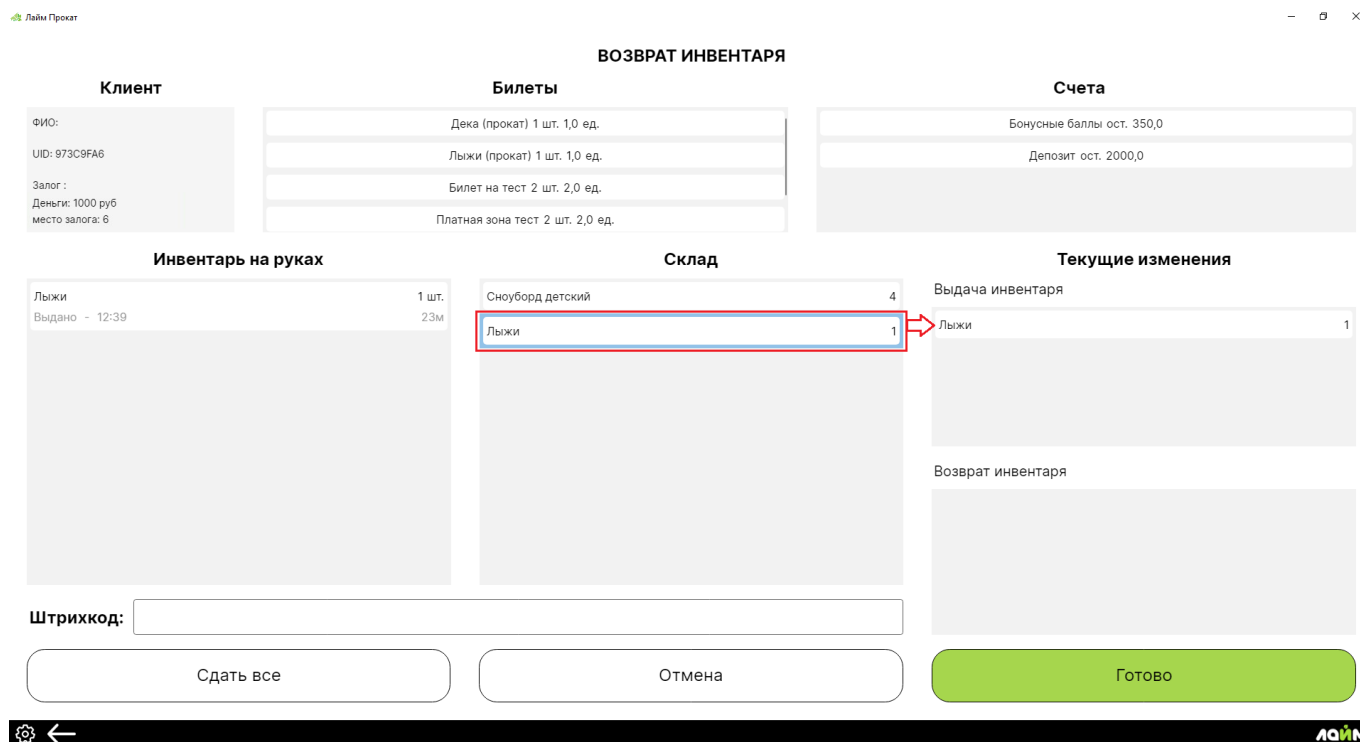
Лайм Прокат

ВОЗВРАТ ИНВЕНТАРЯ

Клиент

ФИО:

UID: 973C9FA6

Залог :
Деньги: 1000 руб
место залога: 6

Билеты

Дека (прокат) 1 шт. 1,0 ед.

Лыжи (прокат) 1 шт. 1,0 ед.

Билет на тест 2 шт. 2,0 ед.

Платная зона тест 2 шт. 2,0 ед.

Счета

Бонусные баллы ост. 350,0

Депозит ост. 2000,0

Инвентарь на руках

Лыжи 1 шт.
Выдано - 12:39 23м

Склад

Сноуборд детский 4

Лыжи 1

Текущие изменения

Выдача инвентаря

Лыжи 1

Возврат инвентаря

Штрихкод:

Сдать все

Отмена

Готово

лайм